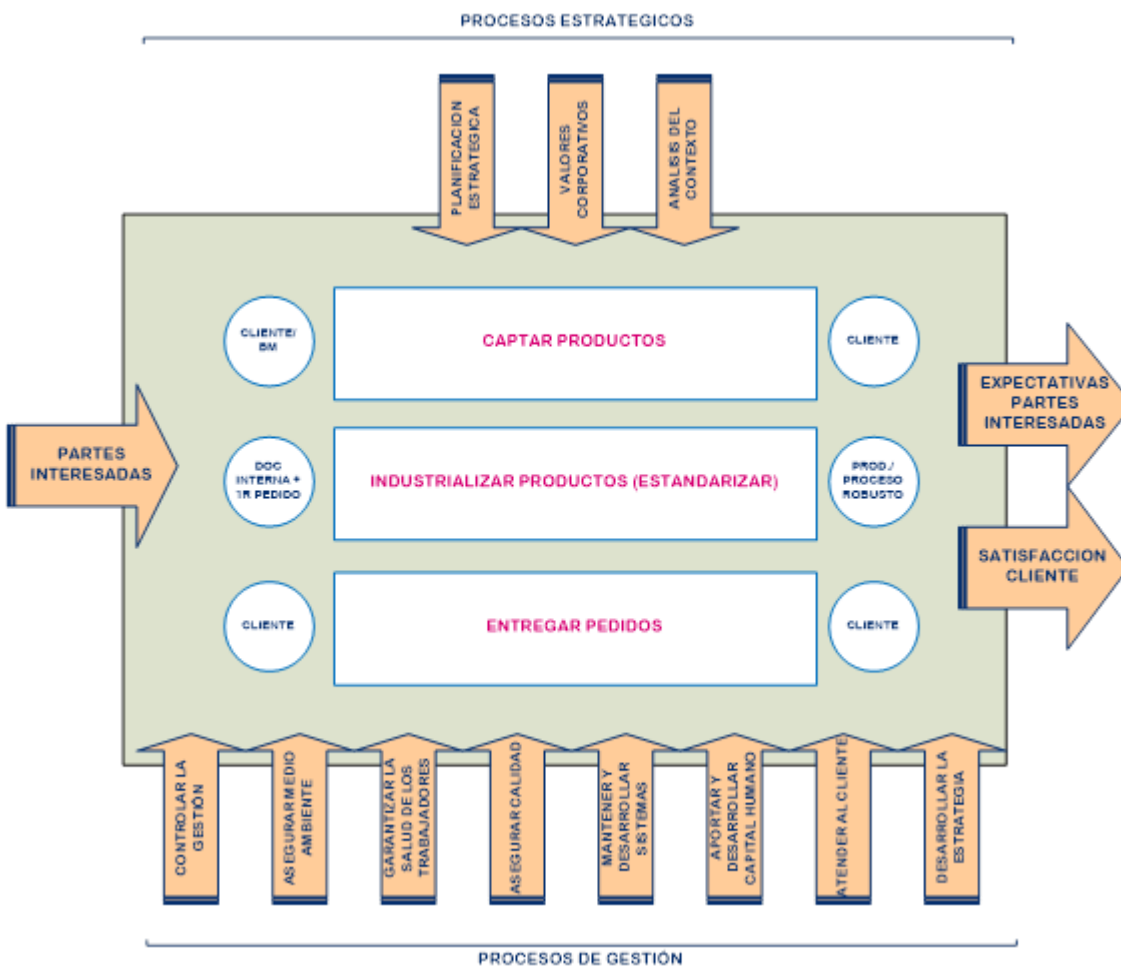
PROCESOS ESTRATEGICOS

PLANIFICACION ESTRATEGICA

VALORES CORPORATIVOS

ANALISIS DEL CONTEXTO

CLIENTE/ BM

CAPTAR PRODUCTOS

CLIENTE

PARTES INTERESADAS

DOC INTERNA + 1R PEDIDO

INDUSTRIALIZAR PRODUCTOS (ESTANDARIZAR)

PROD./ PROCESO ROBUSTO

EXPECTATIVAS PARTES INTERESADAS

SATISFACCION CLIENTE

CLIENTE

ENTREGAR PEDIDOS

CLIENTE

CONTROLAR LA GESTIÓN

ASEGURAR MEDIO AMBIENTE

GARANTIZAR LA SALUD DE LOS TRABAJADORES

ASEGURAR CALIDAD

MANTENER Y DESARROLLAR SISTEMAS

APORTAR Y DESARROLLAR CAPITAL HUMANO

ATENDER AL CLIENTE

DESARROLLAR LA ESTRATEGIA

PROCESOS DE GESTIÓN